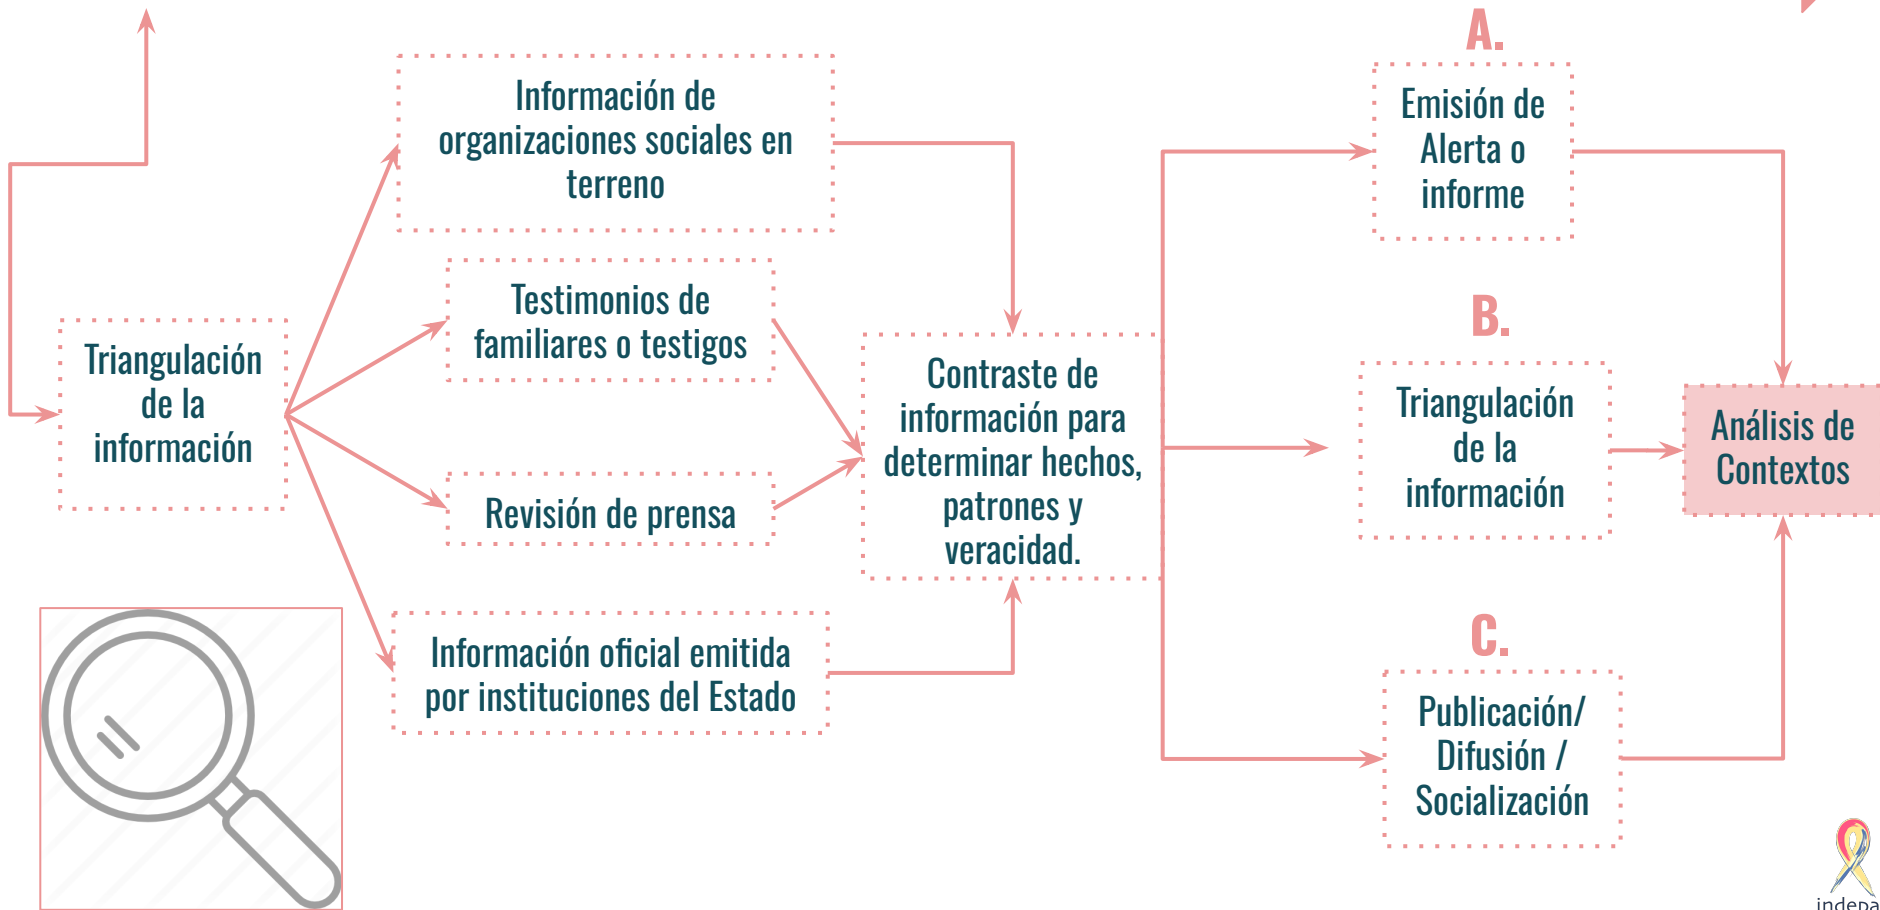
Triangulación de la información

Información de organizaciones sociales en terreno

Testimonios de familiares o testigos

Revisión de prensa

Información oficial emitida por instituciones del Estado

Contraste de información para determinar hechos, patrones y veracidad.

A.

Emisión de Alerta o informe

B.

Triangulación de la información

C.

Publicación/ Difusión / Socialización

Análisis de Contextos

indepa